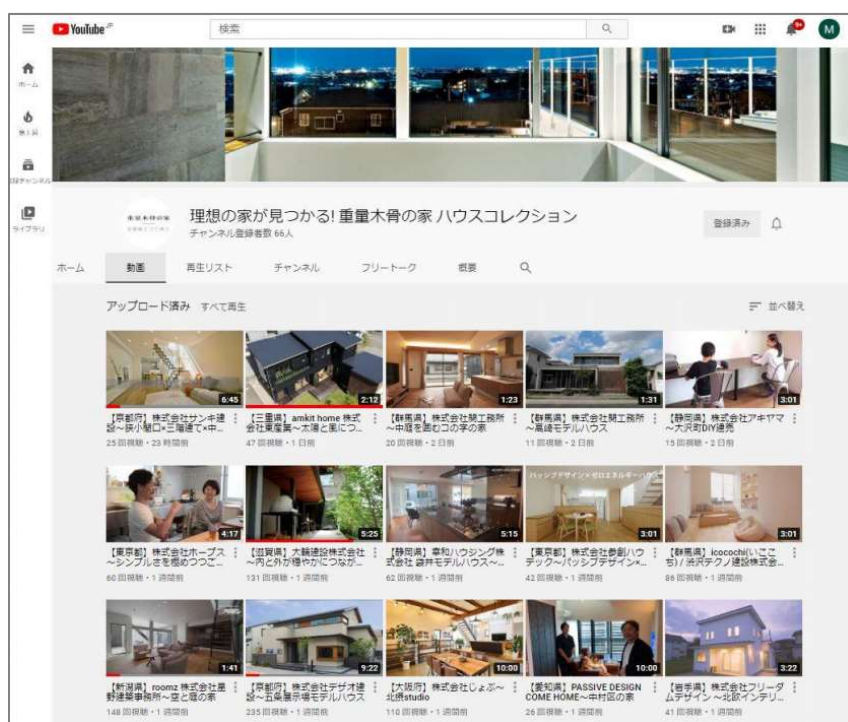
YouTube JP

検索

M

ホーム

急上昇

登録チャンネル

ライブラリ

理想の家が見つかる! 重量木骨の家 ハウスコレクション

チャンネル登録者数 66人

登録済み

ホーム　動画　再生リスト　チャンネル　フリートーク　概要

アップロード済み　すべて再生

並べ替え

6:45
【京都府】株式会社サン中建設～狭小間口×三階建て×中...
25 回視聴・23 時間前

2:12
【三重県】amkit home 株式会社東屋製～太陽と風につ...
47 回視聴・1 日前

1:23
【群馬県】株式会社関工務所～中庭を囲むコの字の家
20 回視聴・2 日前

1:31
【群馬県】株式会社関工務所～高崎モデルハウス
11 回視聴・2 日前

3:01
【静岡県】株式会社アキヤマ～大沢町DIY徳秀
15 回視聴・2 日前

4:17
【東京都】株式会社ホーブス～シンプルさを極めつつご...
60 回視聴・1 週間前

5:25
【滋賀県】大鏡建設株式会社～内と外が穏やかにつなが...
131 回視聴・1 週間前

5:15
【静岡県】幸和ハウジング株式会社 袋井モデルハウス～...
62 回視聴・1 週間前

3:01
【東京都】株式会社参創ハウテック～パッシブデザイン×...
42 回視聴・1 週間前

3:01
【群馬県】icocochi(いここち) / 渋沢テクノ建設株式会...
88 回視聴・1 週間前

1:41
【新潟県】roomz 株式会社皐野建築事務所～空と庭の家
148 回視聴・1 週間前

9:22
【京都府】株式会社デザオ建設～五条展示場モデルハウス
235 回視聴・1 週間前

10:00
【大阪府】株式会社じょぶ～北摂studio
110 回視聴・1 週間前

10:00
【愛知県】PASSIVE DESIGN COME HOME～中村区の家
26 回視聴・1 週間前

3:22
【岩手県】株式会社フリーダムデザイン ～北欧インテリ...
41 回視聴・1 週間前